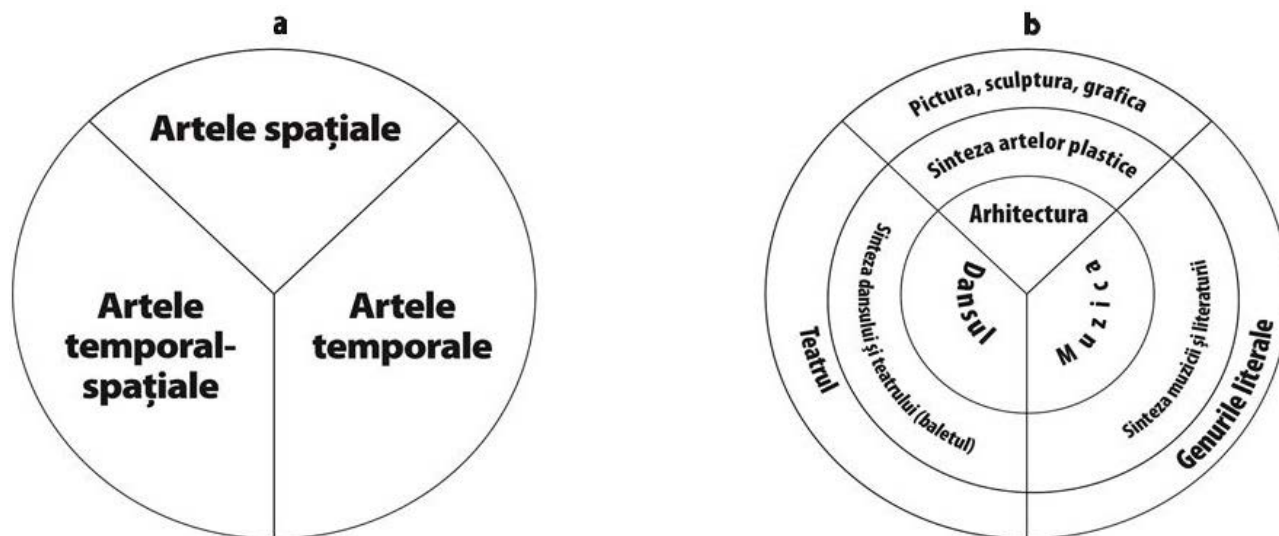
a

Artele spațiale

Artele temporal-spațiale

Artele temporale

b

Pictura, sculptura, grafica

Sinteza artelor plastice

Arhitectura

Dansul

Muzica

Sinteza dansului și teatrului (baletul)

Teatrul

Sinteza muzicii și literaturii

Genurile literale